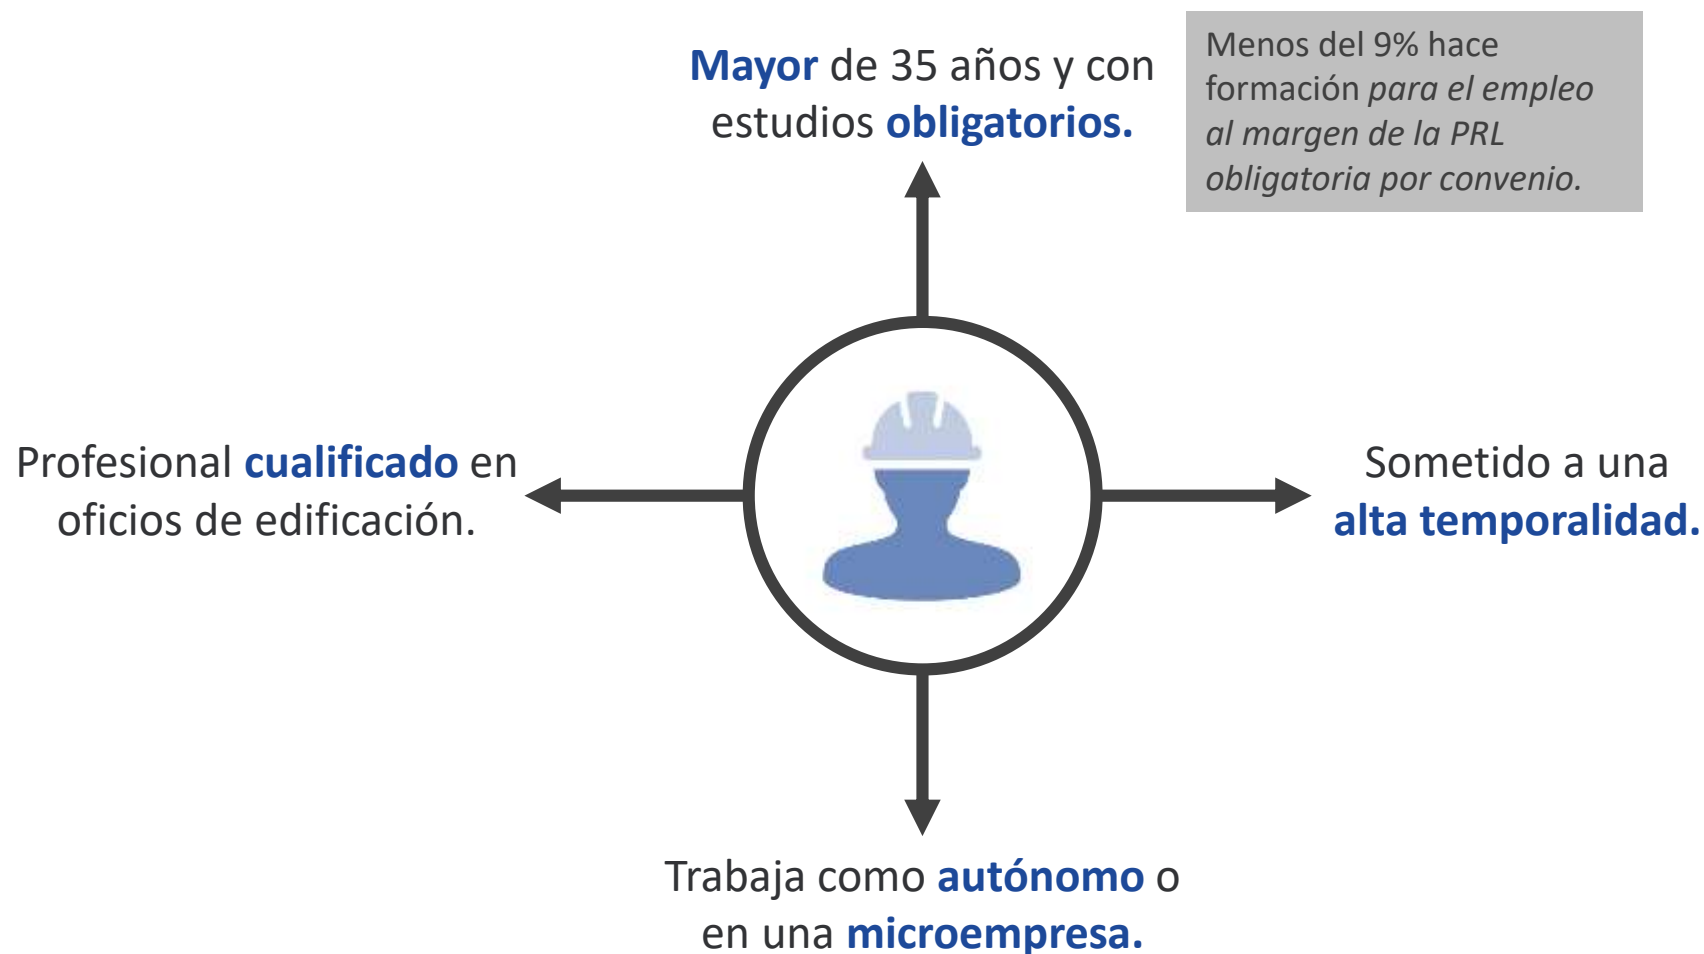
Mayor de 35 años y con estudios obligatorios.

Menos del 9% hace formación para el empleo al margen de la PRL obligatoria por convenio.

Profesional cualificado en oficios de edificación.

Sometido a una alta temporalidad.

Trabaja como autónomo o en una microempresa.